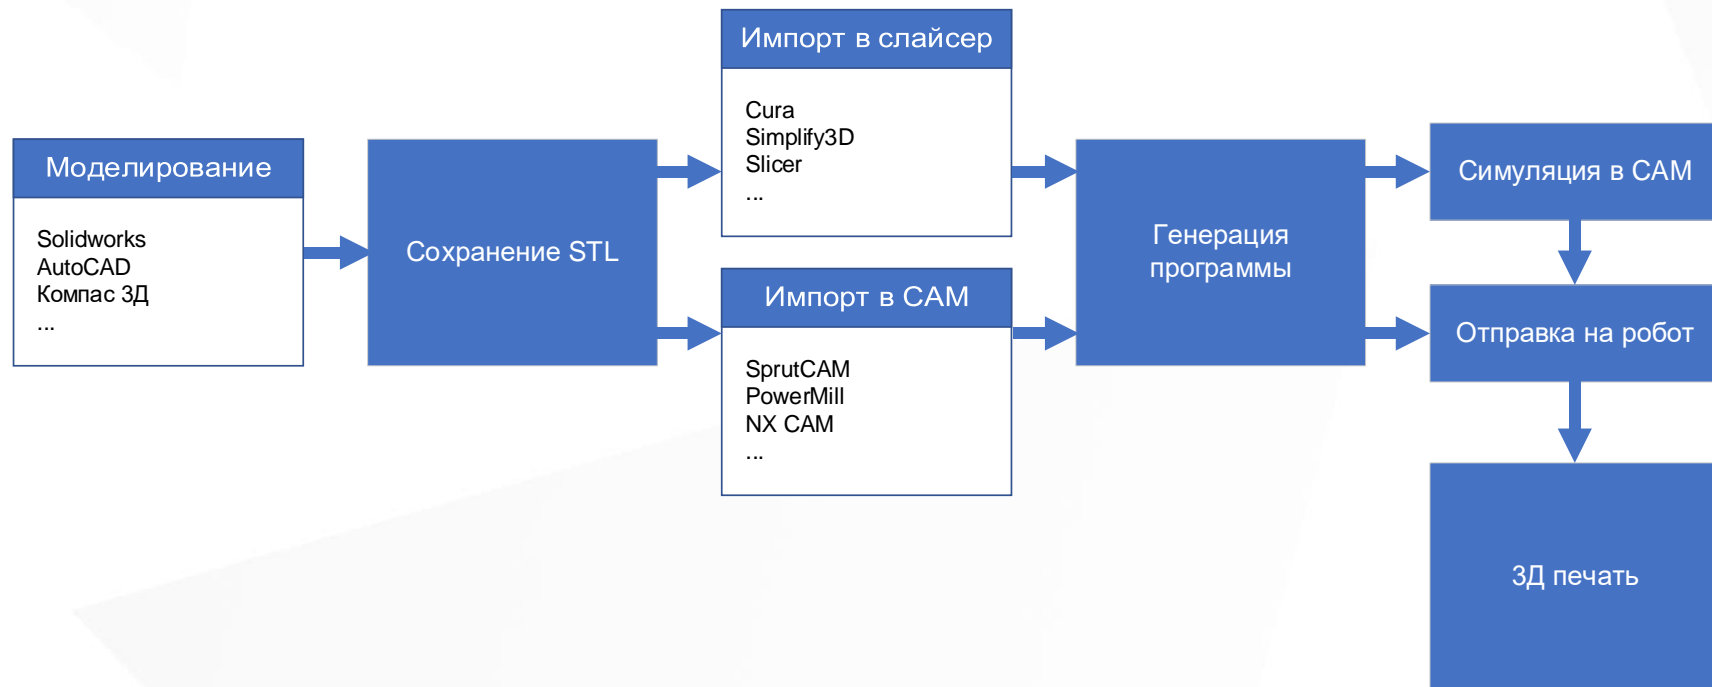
Моделирование

Solidworks
AutoCAD
Компас 3Д
...

Сохранение STL

Импорт в слайсер

Cura
Simplify3D
Slicer
...

Импорт в CAM

SprutCAM
PowerMill
NX CAM
...

Генерация программы

Симуляция в CAM

Отправка на робот

3Д печать